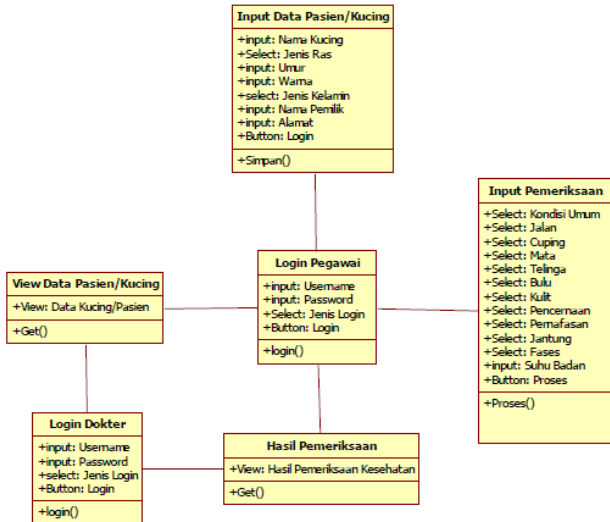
Input Data Pasien/Kucing

+input: Nama Kucing
+Select: Jenis Ras
+input: Umur
+input: Warna
+select: Jenis Kelamin
+input: Nama Pemilik
+input: Alamat
+Button: Login

+Simpan()

Input Pemeriksaan

+Select: Kondisi Umum
+Select: Jalan
+Select: Cuping
+Select: Mata
+Select: Telinga
+Select: Bulu
+Select: Kulit
+Select: Pencernaan
+Select: Pernafasan
+Select: Jantung
+Select: Fases
+input: Suhu Badan
+Button: Proses

+Proses()

View Data Pasien/Kucing

+View: Data Kucing/Pasien

+Get()

Login Pegawai

+input: Username
+input: Password
+Select: Jenis Login
+Button: Login

+login()

Login Dokter

+input: Username
+input: Password
+select: Jenis Login
+Button: Login

+login()

Hasil Pemeriksaan

+View: Hasil Pemeriksaan Kesehatan

+Get()